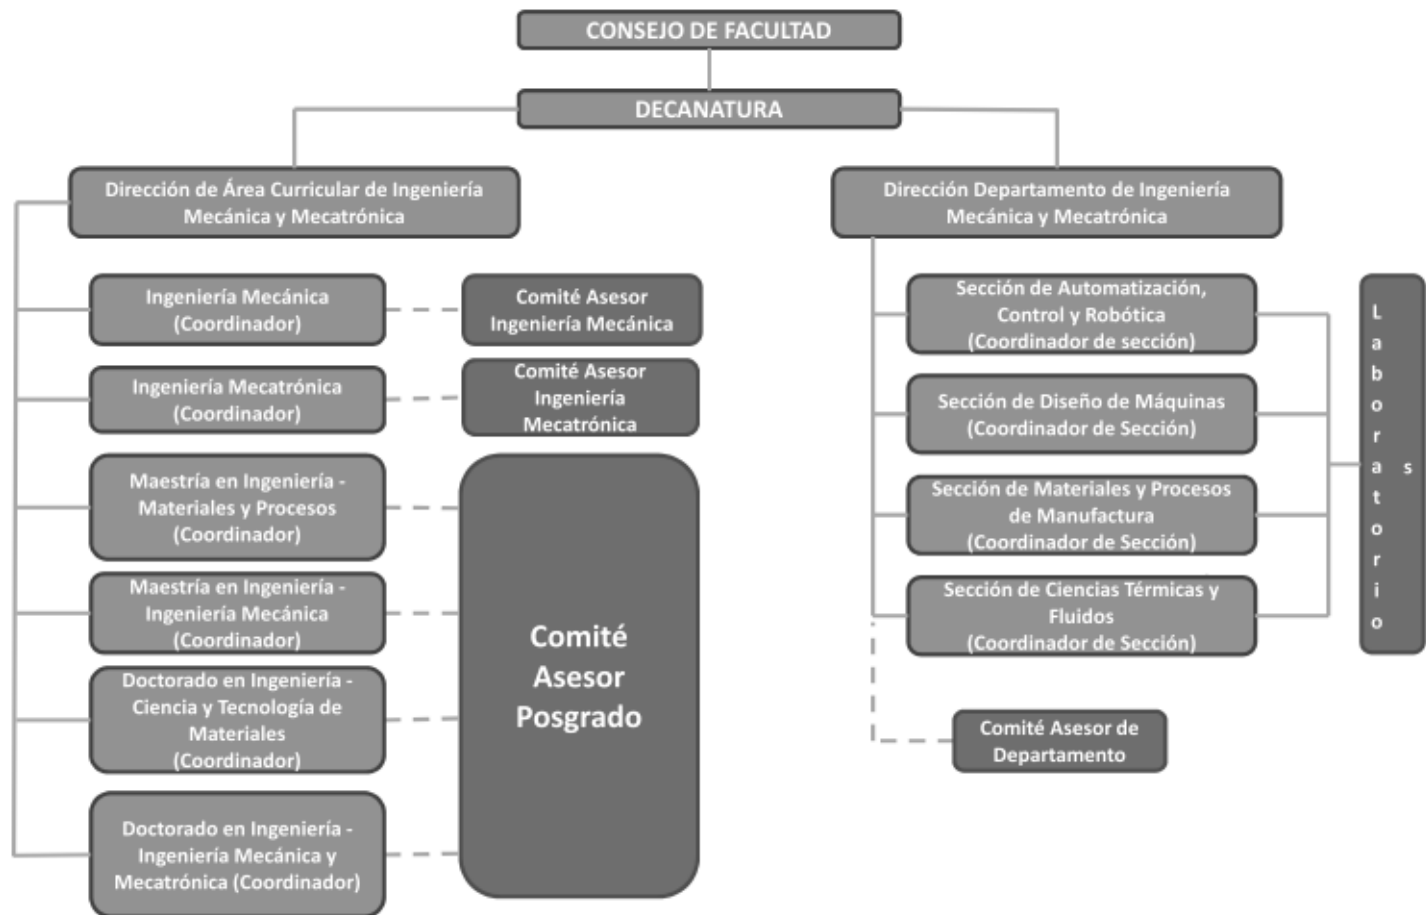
CONSEJO DE FACULTAD

DECANATURA

Dirección de Área Curricular de Ingeniería Mecánica y Mecatrónica

Dirección Departamento de Ingeniería Mecánica y Mecatrónica

Ingeniería Mecánica (Coordinador)

Comité Asesor Ingeniería Mecánica

Ingeniería Mecatrónica (Coordinador)

Comité Asesor Ingeniería Mecatrónica

Maestría en Ingeniería - Materiales y Procesos (Coordinador)

Maestría en Ingeniería - Ingeniería Mecánica (Coordinador)

Doctorado en Ingeniería - Ciencia y Tecnología de Materiales (Coordinador)

Doctorado en Ingeniería - Ingeniería Mecánica y Mecatrónica (Coordinador)

Comité Asesor Posgrado

Sección de Automatización, Control y Robótica (Coordinador de sección)

Sección de Diseño de Máquinas (Coordinador de Sección)

Sección de Materiales y Procesos de Manufactura (Coordinador de Sección)

Sección de Ciencias Térmicas y Fluidos (Coordinador de Sección)

Laboratorios

Comité Asesor de Departamento